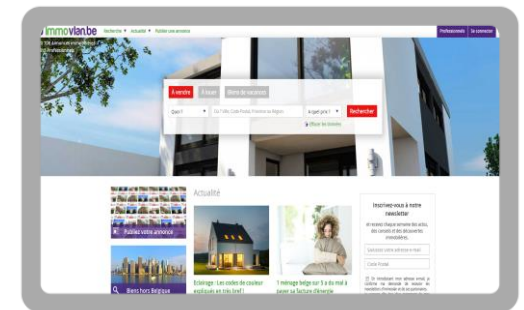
immovlan.be Recherche ▼ Actualité ▼ Publiez une annonce

Professionnels Se connecter

À vendre À louer Biens de vacances

Quoi? Où? Ville, Code Postal, Province ou Région À quel prix? Rechercher

Effacer les critères

Publiez votre annonce

Biens hors Belgique

Actualité

Éclairage : Les codes de couleur expliqués en très bref !

1 ménage belge sur 5 a du mal à payer sa facture d'énergie

Inscrivez-vous à notre newsletter

et recevez chaque semaine les actus, des conseils et découvertes immobilières.

Spécifiez votre adresse e-mail

Code Postal